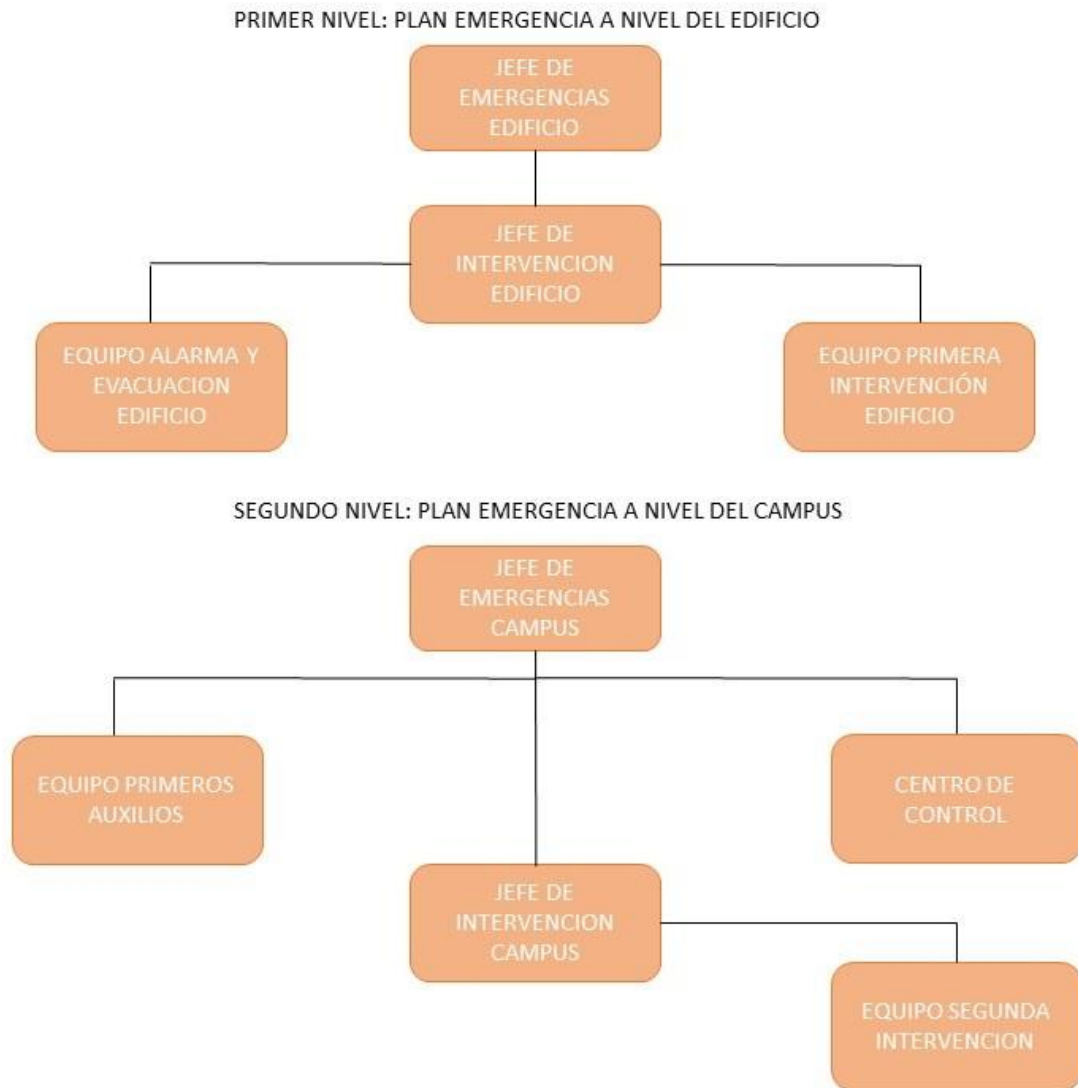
PRIMER NIVEL: PLAN EMERGENCIA A NIVEL DEL EDIFICIO

JEFE DE EMERGENCIAS EDIFICIO

JEFE DE INTERVENCION EDIFICIO

EQUIPO ALARMA Y EVACUACION EDIFICIO

EQUIPO PRIMERA INTERVENCIÓN EDIFICIO

SEGUNDO NIVEL: PLAN EMERGENCIA A NIVEL DEL CAMPUS

JEFE DE EMERGENCIAS CAMPUS

EQUIPO PRIMEROS AUXILIOS

CENTRO DE CONTROL

JEFE DE INTERVENCION CAMPUS

EQUIPO SEGUNDA INTERVENCION